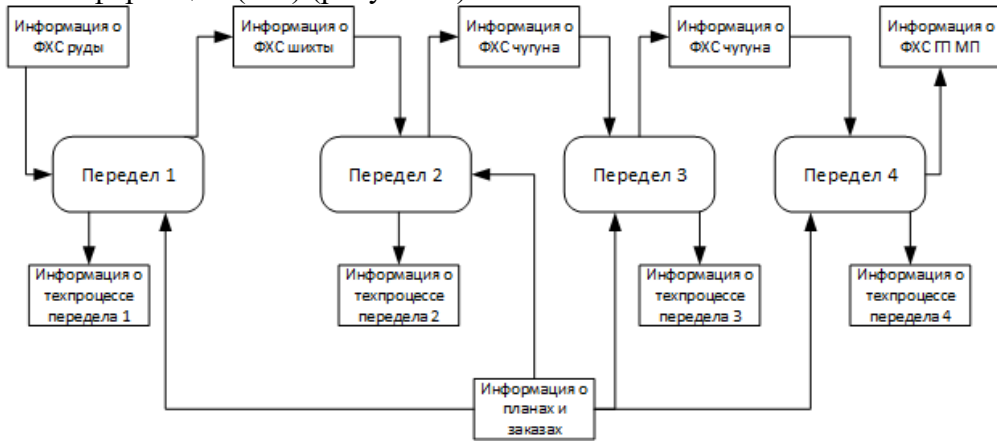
Информация о ФХС руды

Информация о ФХС шихты

Информация о ФХС чугуна

Информация о ФХС чугуна

Информация о ФХС ГП МП

Передел 1

Передел 2

Передел 3

Передел 4

Информация о техпроцессе передела 1

Информация о техпроцессе передела 2

Информация о техпроцессе передела 3

Информация о техпроцессе передела 4

Информация о планах и заказах